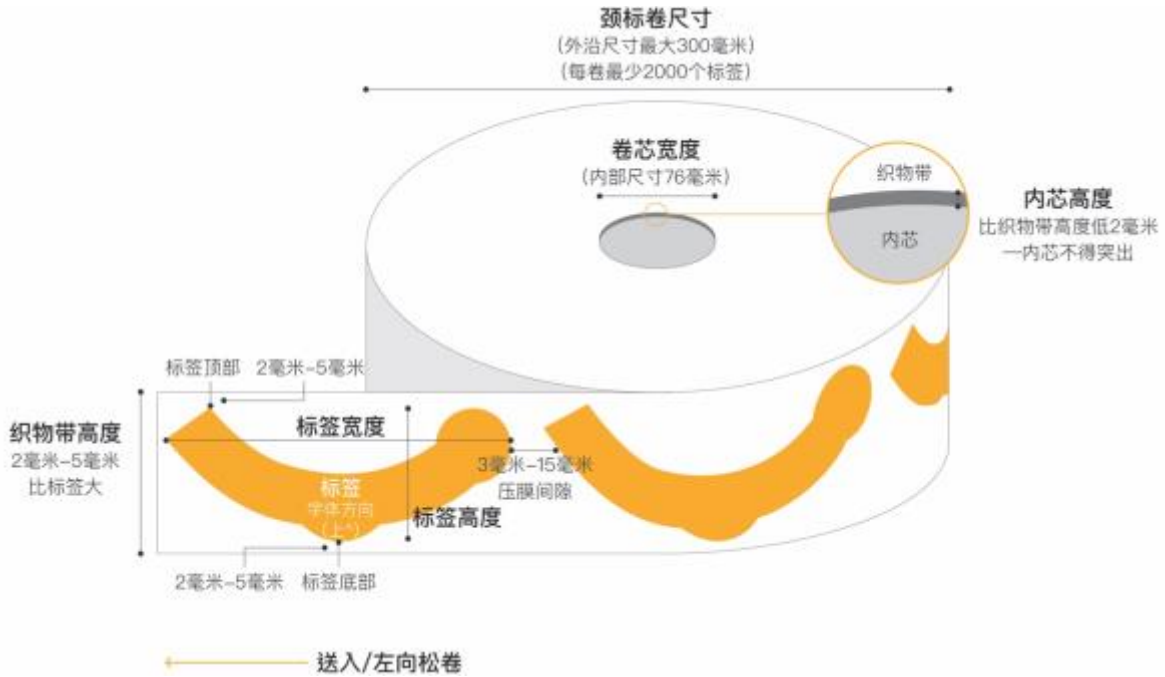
颈标卷尺寸
(外沿尺寸最大300毫米)
(每卷最少2000个标签)

卷芯宽度
(内部尺寸76毫米)

织物带
内芯

内芯高度
比织物带高度低2毫米
一内芯不得突出

标签顶部
2毫米-5毫米

织物带高度
2毫米-5毫米
比标签大

标签宽度

3毫米-15毫米
压膜间隙

标签
字体方向
(上^)

标签高度

2毫米-5毫米
标签底部

送入/左向松卷